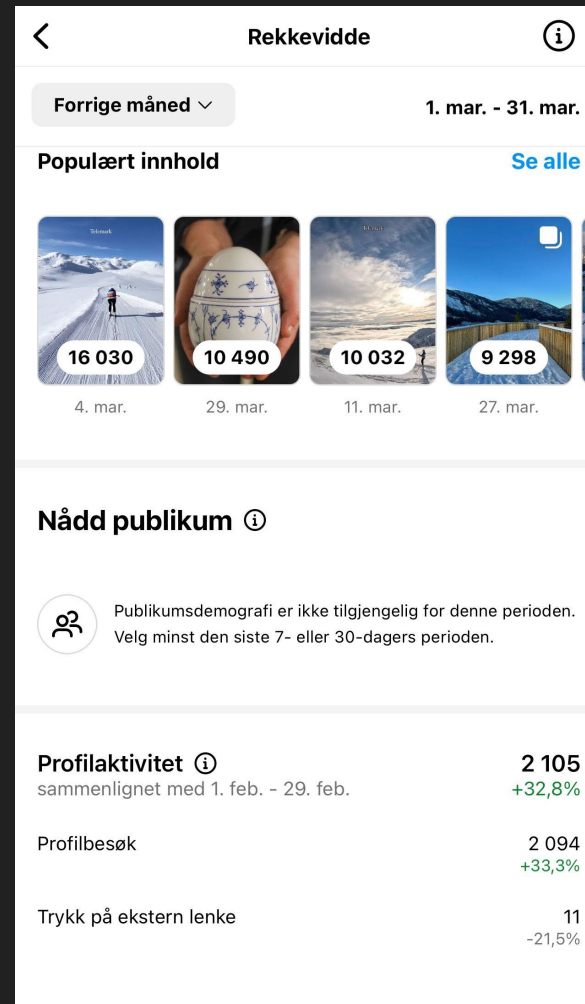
Rekkevidde

Forrige måned

1. mar. - 31. mar.

Populært innhold

Se alle

Telemark
16 030
4. mar.

10 490
29. mar.

Telemark
10 032
11. mar.

9 298
27. mar.

Nådd publikum

Publikumsdemografi er ikke tilgjengelig for denne perioden. Velg minst den siste 7- eller 30-dagers perioden.

Profilaktivitet
sammenlignet med 1. feb. - 29. feb.
2 105
+32,8%

Profilbesøk
2 094
+33,3%

Trykk på ekstern lenke
11
-21,5%